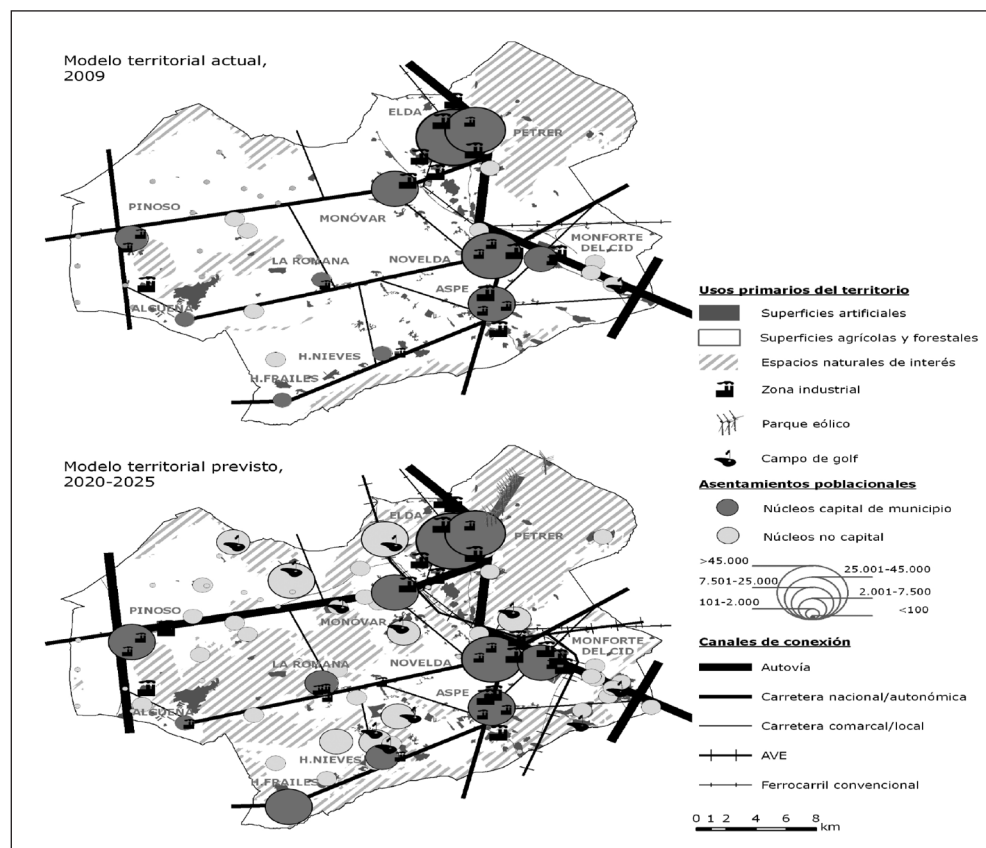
Modelo territorial actual, 2009

ELDA
PETRER
PINOSO
MONÓVAR
MONFORTE DEL CID
LA ROMANA
NOVELDA
ASPE
ALGUEÑA
H.NIEVES
H.FRAILES

Modelo territorial previsto, 2020-2025

ELDA
PETRER
PINOSO
MONÓVAR
MONFORTE DEL CID
LA ROMANA
NOVELDA
ASPE
ALGUEÑA
H.NIEVES
H.FRAILES

Usos primarios del territorio
Superficies artificiales
Superficies agrícolas y forestales
Espacios naturales de interés
Zona industrial
Parque eólico
Campo de golf

Asentamientos poblacionales
Núcleos capital de municipio
Núcleos no capital
>45.000
25.001-45.000
7.501-25.000
2.001-7.500
101-2.000
<100

Canales de conexión
Autovía
Carretera nacional/autonómica
Carretera comarcal/local
AVE
Ferrocarril convencional

0 1 2 4 6 8 km